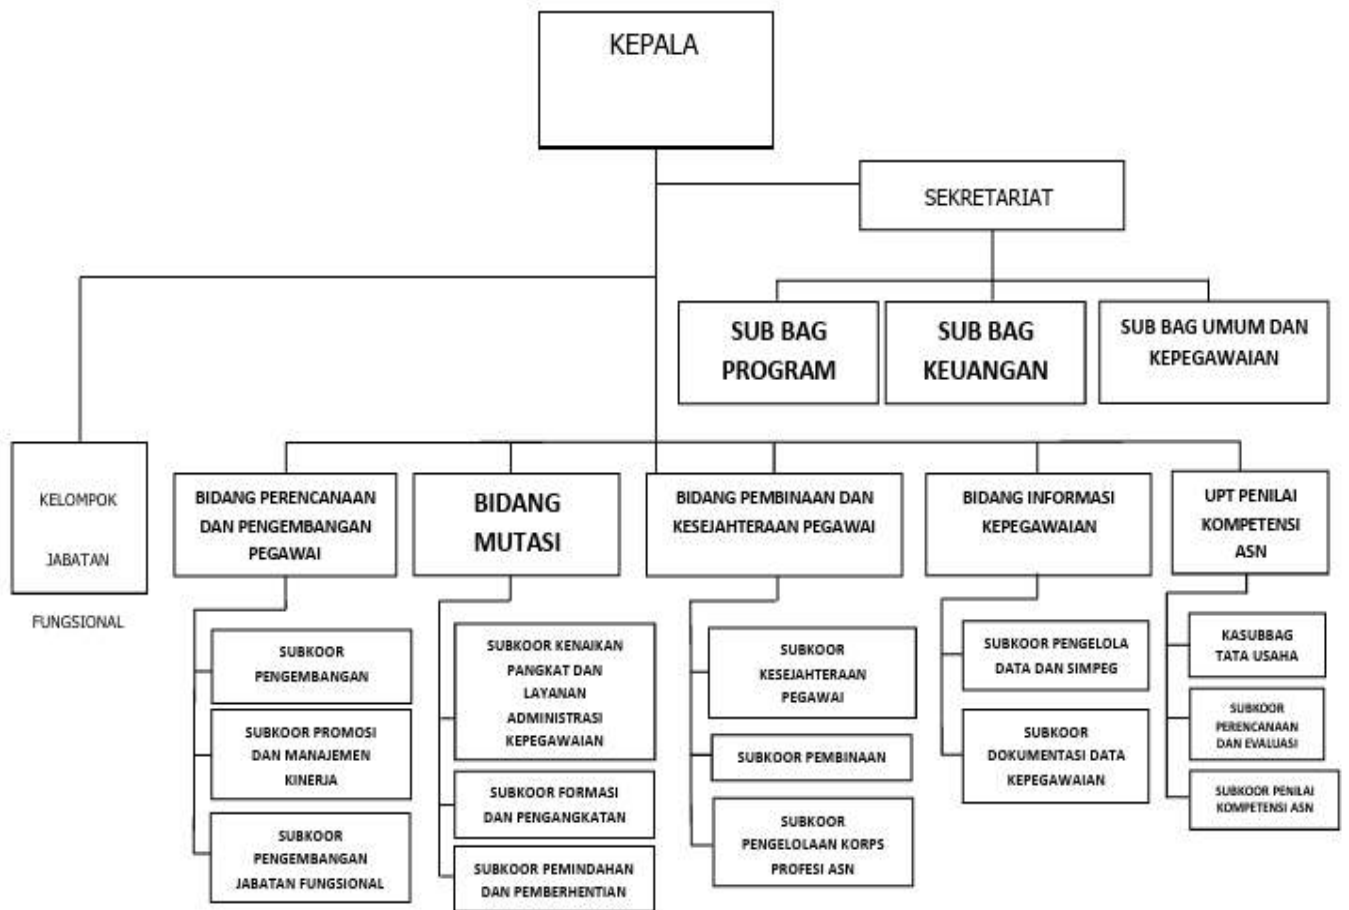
KEPALA

SEKRETARIAT

SUB BAG PROGRAM

SUB BAG KEUANGAN

SUB BAG UMUM DAN KEPEGAWAIAN

KELOMPOK

JABATAN

FUNGSIONAL

BIDANG PERENCANAAN DAN PENGEMBANGAN PEGAWAI

SUBKOOR PENGEMBANGAN

SUBKOOR PROMOSI DAN MANAJEMEN KINERJA

SUBKOOR PENGEMBANGAN JABATAN FUNGSIONAL

BIDANG MUTASI

SUBKOOR KENAIKAN PANGKAT DAN LAYANAN ADMINISTRASI KEPEGAWAIAN

SUBKOOR FORMASI DAN PENGANGKATAN

SUBKOOR PEMINDAHAN DAN PEMBERHENTIAN

BIDANG PEMBINAAN DAN KESEJAHTERAAN PEGAWAI

SUBKOOR KESEJAHTERAAN PEGAWAI

SUBKOOR PEMBINAAN

SUBKOOR PENGELOLAAN KORPS PROFESI ASN

BIDANG INFORMASI KEPEGAWAIAN

SUBKOOR PENGELOLA DATA DAN SIMPEG

SUBKOOR DOKUMENTASI DATA KEPEGAWAIAN

UPT PENILAI KOMPETENSI ASN

KASUBBAG TATA USAHA

SUBKOOR PERENCANAAN DAN EVALUASI

SUBKOOR PENILAI KOMPETENSI ASN